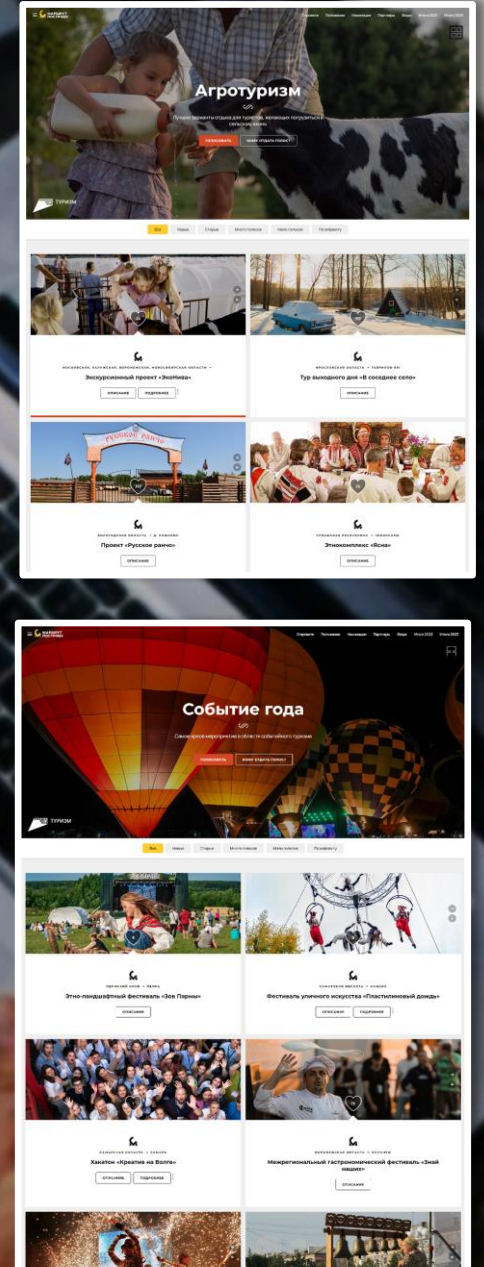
Агротуризм

Лучшие варианты отдыха для туристов, желающих погрузиться в сельскую жизнь

ТУРИЗМ

Все Новые Старые Многопользов Малоспектакл По рейтингу

МОСКОВСКАЯ, КАЛУЖСКАЯ, ВОРОНЕЖСКАЯ, НОВОСИБИРСКАЯ ОБЛАСТИ

Экскурсионный проект «ЭкоНива»

ОПИСАНИЕ ПОДРОБНЕЕ

ЯРОСЛАВСКАЯ ОБЛАСТЬ / УГЛИЧ

Тур выходного дня «В соседнее село»

ОПИСАНИЕ

Русское ранчо

ВОЛОГОДСКАЯ ОБЛАСТЬ

Проект «Русское ранчо»

ОПИСАНИЕ

ЧУВАШСКАЯ РЕСПУБЛИКА

Этнокомплекс «Ясна»

ОПИСАНИЕ

Событие года

Самые яркие мероприятия в области событийного туризма

ТУРИЗМ

Все Новые Старые Многопользов Малоспектакл По рейтингу

ПЕРМСКИЙ КРАЙ

Этно-ландшафтный фестиваль «Зов Пармы»

ОПИСАНИЕ

Фестиваль уличного искусства «Пластилиновый дождь»

ОПИСАНИЕ ПОДРОБНЕЕ

КАЗАНЬ

Хакатон «Креатив на Волге»

ОПИСАНИЕ ПОДРОБНЕЕ

ВЛАДИМИРСКАЯ ОБЛАСТЬ

Межрегиональный гастрономический фестиваль «Знай наших»

ОПИСАНИЕ